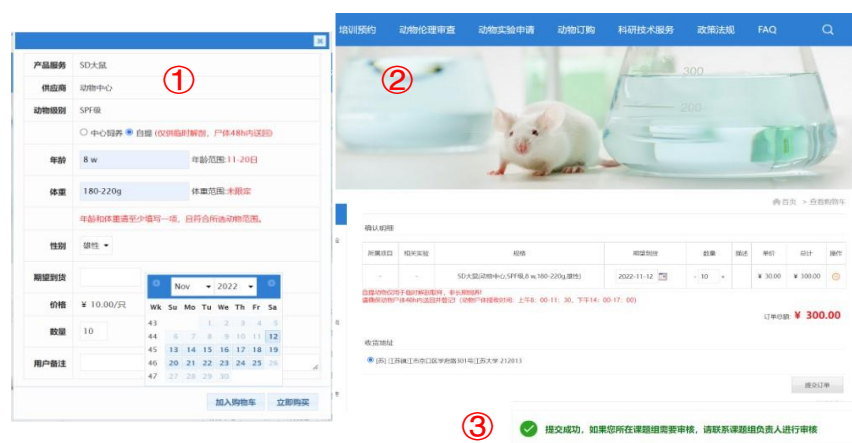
①

| 产品服务 | SD大鼠 |
|---|---|
| 供应商 | 动物中心 |
| 动物级别 | SPF级 |
| | ○ 中心饲养 ● 自提 (仅供临时解剖，尸体48h内送回) |
| 年龄 | 8 w 年龄范围:11-20日 |
| 体重 | 180-220g 体重范围:未限定 |
| | 年龄和体重请至少填写一项，且符合所选动物范围。 |
| 性别 | 雄性 |
| 期望到货 | |
| 价格 | ¥ 10.00/只 |
| 数量 | 10 |
| 用户备注 | |

Nov 2022

| Wk | Su | Mo | Tu | We | Th | Fr | Sa |
|---|---|---|---|---|---|---|---|
| 43 | | | 1 | 2 | 3 | 4 | 5 |
| 44 | 6 | 7 | 8 | 9 | 10 | 11 | 12 |
| 45 | 13 | 14 | 15 | 16 | 17 | 18 | 19 |
| 46 | 20 | 21 | 22 | 23 | 24 | 25 | 26 |
| 47 | 27 | 28 | 29 | 30 | | | |

加入购物车 立即购买

培训预约 动物伦理审查 动物实验申请 动物订购 科研技术服务 政策法规 FAQ

②

300

首页 > 自助购物车

确认订单

| 所属项目 | 相关实验 | 规格 | 期望到货 | 数量 | 描述 | 单价 | 总计 | 操作 |
|---|---|---|---|---|---|---|---|---|
| - | - | SD大鼠(动物中心,SPF级,8 w,180-220g,雄性) | 2022-11-12 | - 10 + | | ¥ 30.00 | ¥ 300.00 | |

自提动物仅用于临时解剖取样，非长期饲养!
请保证动物尸体48h内送回并登记（动物尸体接收时间：上午8：00-11：30，下午14：00-17：00）

订单总额 ¥ 300.00

收货地址

● [苏] 江苏镇江市京口区学府路301号江苏大学 212013

提交订单

③

提交成功，如果您所在课题组需要审核，请联系课题组负责人进行审核